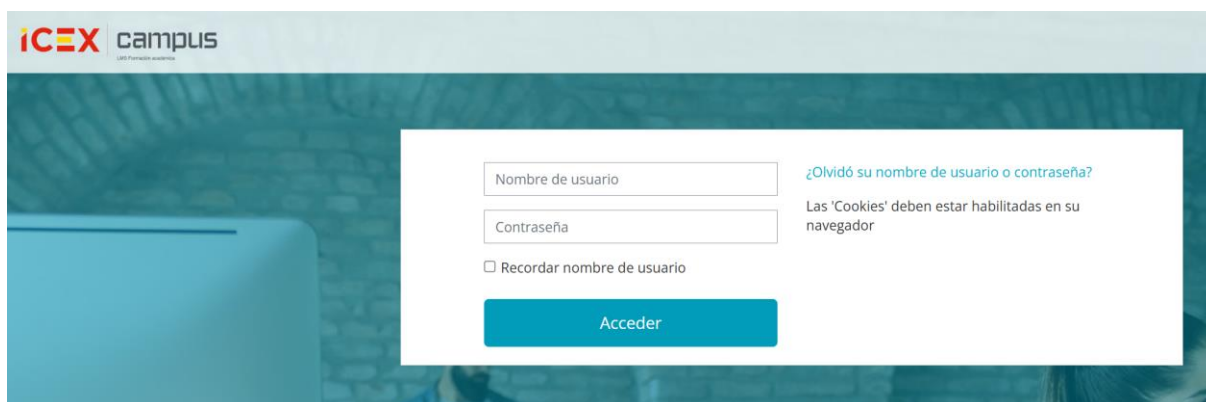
ICEX campus
CEES Formación académica

Nombre de usuario

Contraseña

☐ Recordar nombre de usuario

Acceder

¿Olvidó su nombre de usuario o contraseña?

Las 'Cookies' deben estar habilitadas en su navegador